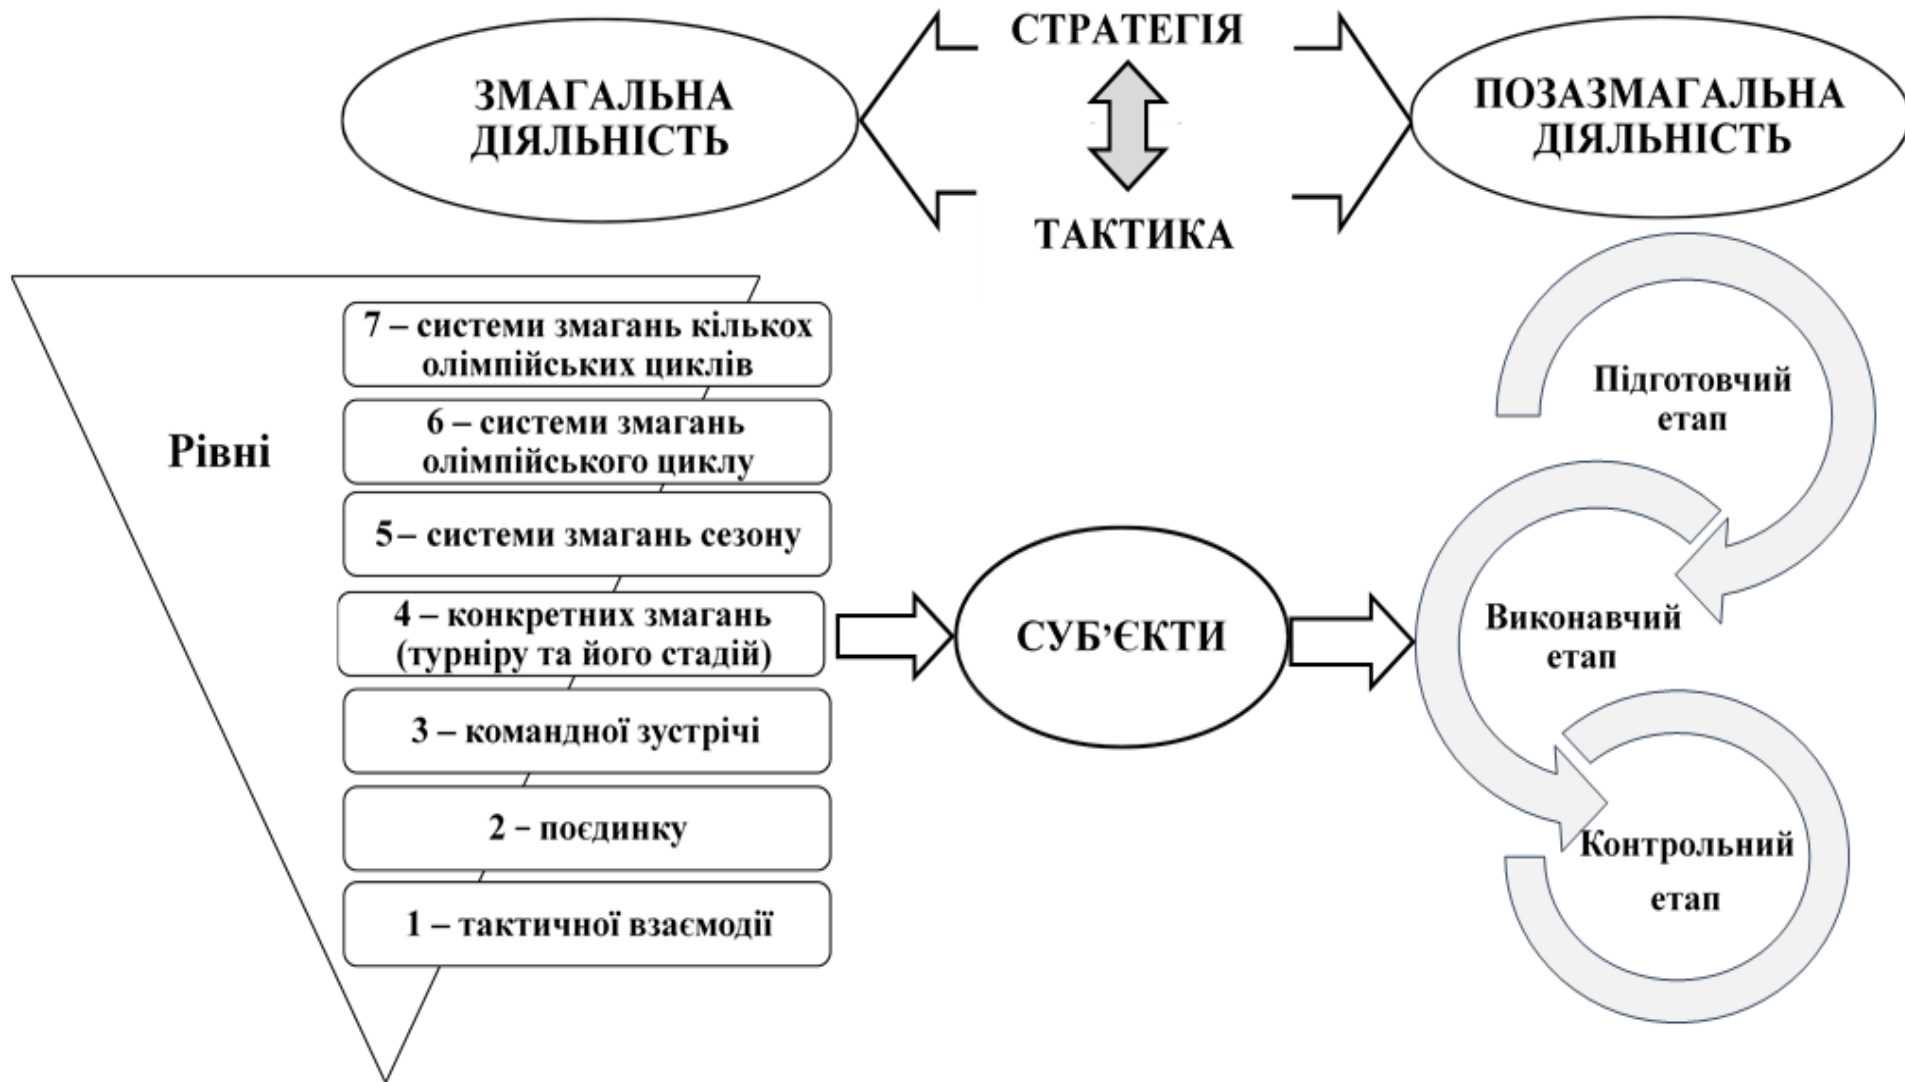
ЗМАГАЛЬНА ДІЯЛЬНІСТЬ

СТРАТЕГІЯ

ТАКТИКА

ПОЗАЗМАГАЛЬНА ДІЯЛЬНІСТЬ

Рівні

7 – системи змагань кількох олімпійських циклів

6 – системи змагань олімпійського циклу

5 – системи змагань сезону

4 – конкретних змагань (турніру та його стадій)

3 – командної зустрічі

2 – поєдинку

1 – тактичної взаємодії

СУБ'ЄКТИ

Підготовчий етап

Виконавчий етап

Контрольний етап